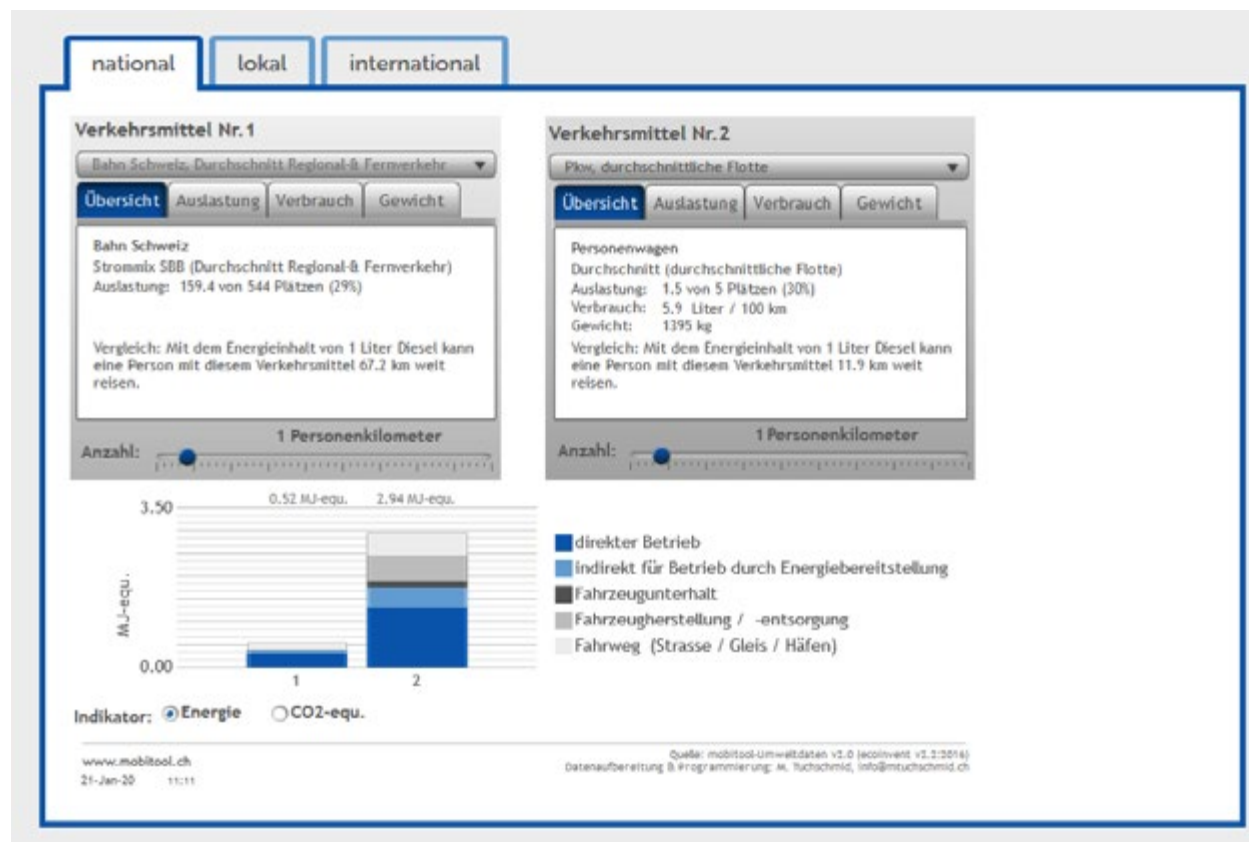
national | lokal | international

Verkehrsmittel Nr. 1

Bahn Schweiz, Durchschnitt Regional-& Fernverkehr

Übersicht | Auslastung | Verbrauch | Gewicht

Bahn Schweiz
Strommix SBB (Durchschnitt Regional-& Fernverkehr)
Auslastung: 159.4 von 544 Plätzen (29%)

Vergleich: Mit dem Energieinhalt von 1 Liter Diesel kann eine Person mit diesem Verkehrsmittel 67.2 km weit reisen.

Anzahl: 1 Personenkilometer

Verkehrsmittel Nr. 2

Pkw, durchschnittliche Flotte

Übersicht | Auslastung | Verbrauch | Gewicht

Personenwagen
Durchschnitt (durchschnittliche Flotte)
Auslastung: 1.5 von 5 Plätzen (30%)
Verbrauch: 5.9 Liter / 100 km
Gewicht: 1395 kg
Vergleich: Mit dem Energieinhalt von 1 Liter Diesel kann eine Person mit diesem Verkehrsmittel 11.9 km weit reisen.

Anzahl: 1 Personenkilometer

3.50
0.52 MJ-equ.
2.94 MJ-equ.
MJ-equ.
0.00
1
2

direkter Betrieb
indirekt für Betrieb durch Energiebereitstellung
Fahrzeugunterhalt
Fahrzeugherstellung / -entsorgung
Fahrweg (Strasse / Gleis / Häfen)

Indikator: Energie CO2-equ.

www.mobitool.ch
21-Jan-20 11:11

Quelle: mobitool-Umweltdaten v2.0 (ecoinvent v3.2:2016)
Datenaufbereitung & Programmierung: M. Tuchschmid, info@mtuchschmid.ch